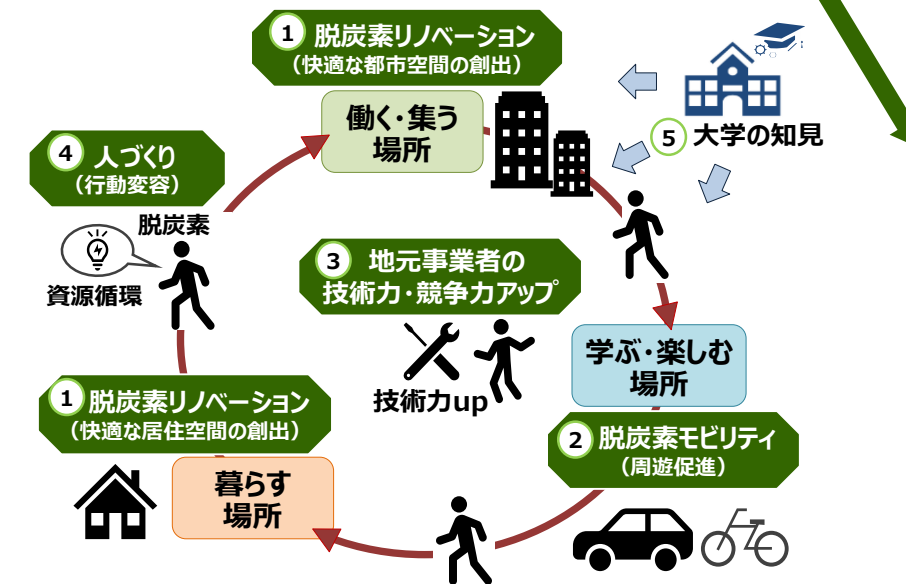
1 脱炭素リノベーション
（快適な都市空間の創出）

働く・集う場所

5 大学の知見

4 人づくり
（行動変容）

脱炭素

資源循環

3 地元事業者の技術力・競争力アップ

技術力up

学ぶ・楽しむ場所

1 脱炭素リノベーション
（快適な居住空間の創出）

2 脱炭素モビリティ
（周遊促進）

暮らす場所